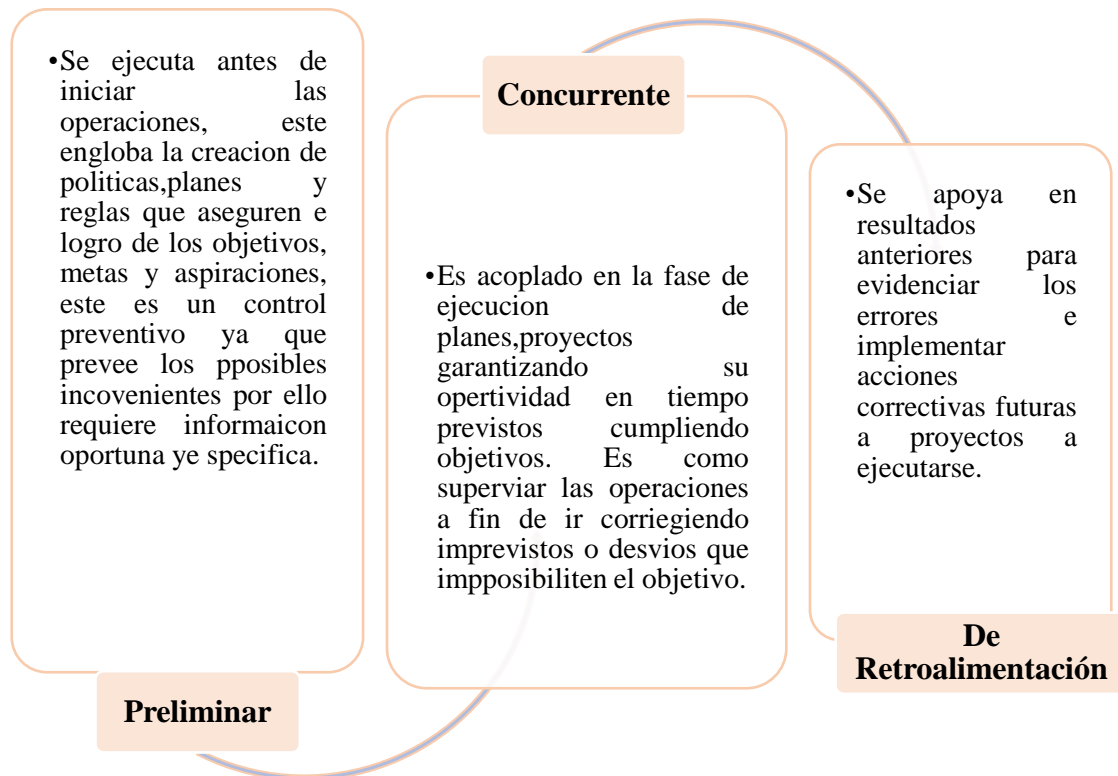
•Se ejecuta antes de iniciar las operaciones, este engloba la creacion de politicas,planes y reglas que aseguren e logro de los objetivos, metas y aspiraciones, este es un control preventivo ya que prevee los pposibles incovenientes por ello requiere informaicon oportuna ye specifica.

Preliminar

Concurrente

•Es acoplado en la fase de ejecucion de planes,proyectos garantizando su opertividad en tiempo previstos cumpliendo objetivos. Es como superviar las operaciones a fin de ir corriegiendo imprevistos o desvios que impposibiliten el objetivo.

•Se apoya en resultados anteriores para evidenciar los errores e implementar acciones correctivas futuras a proyectos a ejecutarse.

De Retroalimentación